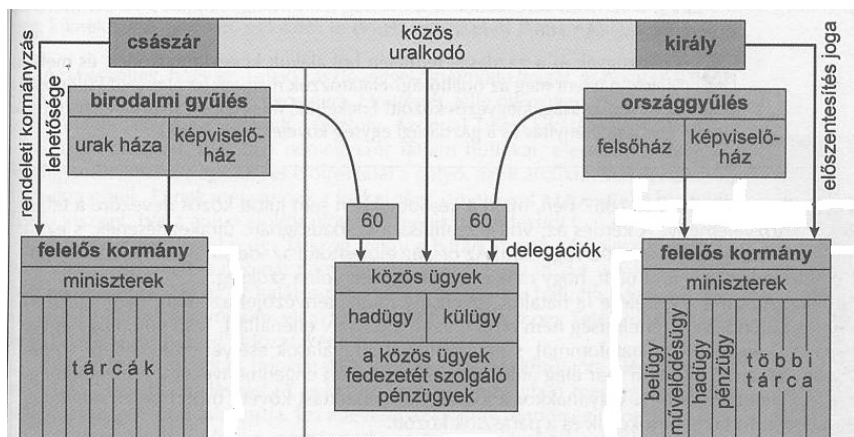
császár

közös uralkodó

király

rendeleti kormányzás lehetősége

előszentesítés joga

birodalmi gyűlés

urak háza

képviselőház

országgyűlés

felsőház

képviselőház

60

60

delegációk

felelős kormány

miniszterek

tárcák

közös ügyek

hadügy

külügy

a közös ügyek fedezetét szolgáló pénzügyek

felelős kormány

miniszterek

belügy

művelődésügy

hadügy

pénzügy

többi tárca